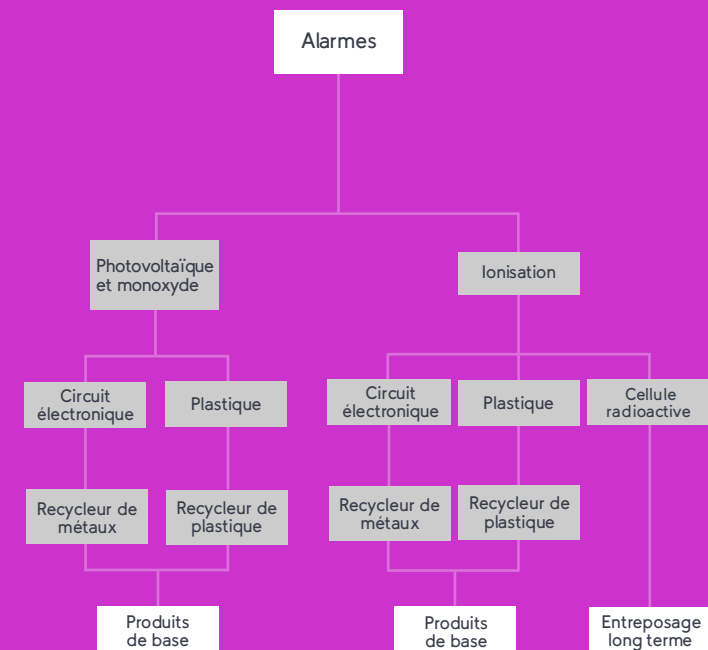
Alarmes

Photovoltaïque et monoxyde

Ionisation

Circuit électronique

Plastique

Circuit électronique

Plastique

Cellule radioactive

Recycleur de métaux

Recycleur de plastique

Recycleur de métaux

Recycleur de plastique

Produits de base

Produits de base

Entreposage long terme